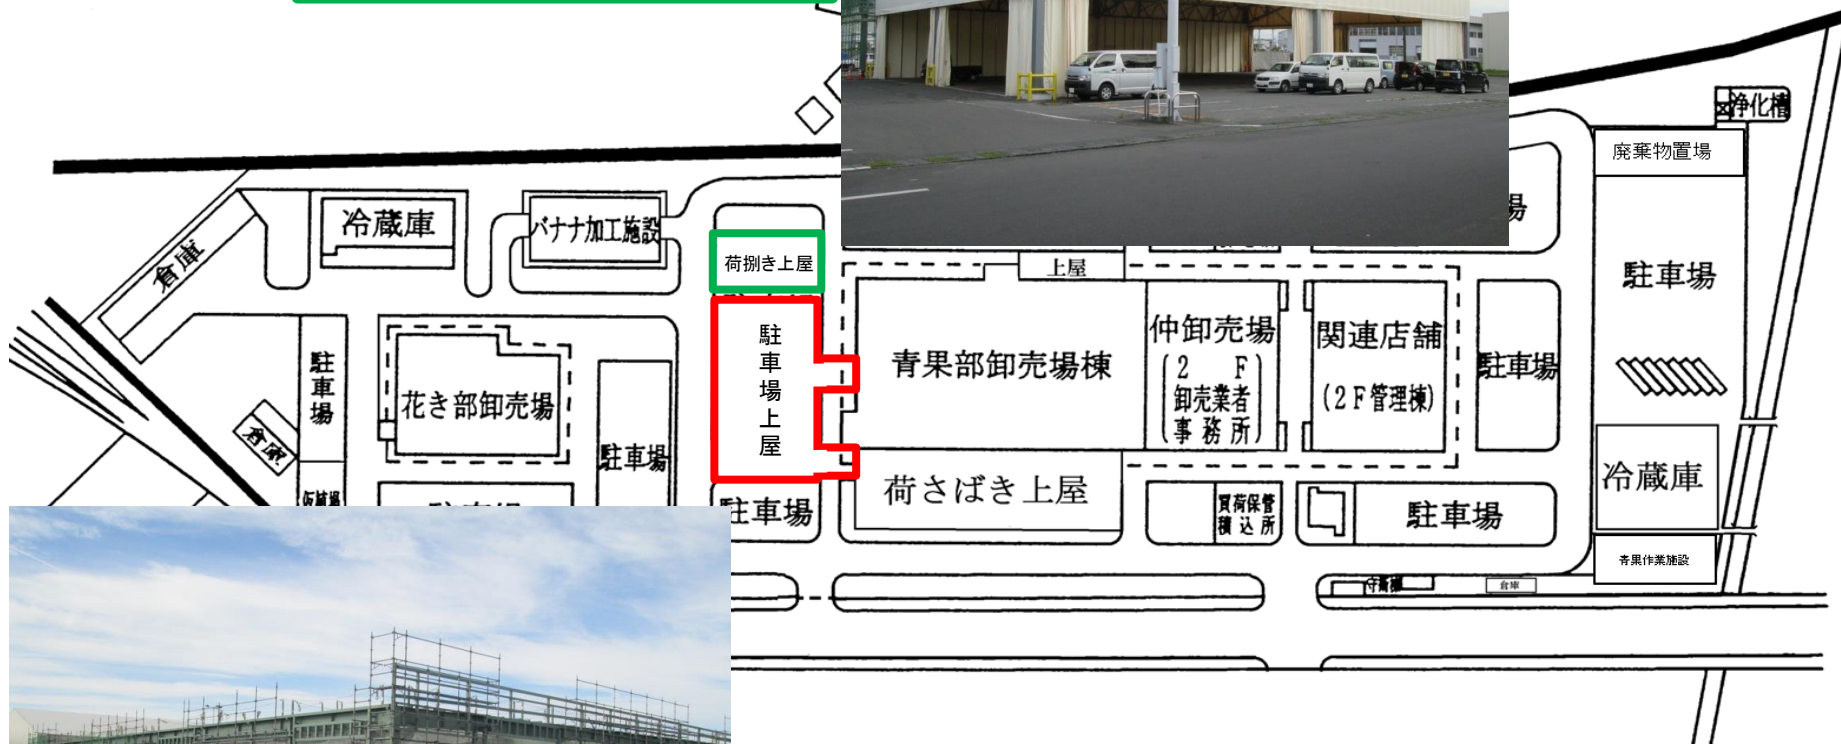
浄化槽

廃棄物置場

冷蔵庫

バナナ加工施設

倉庫

荷捌き上屋

上屋

駐車場上屋

青果部卸売場棟

仲卸売場
(2F 卸売業者 事務所)

関連店舗
(2F管理棟)

駐車場

駐車場

花き部卸売場

駐車場

駐車場

倉庫

駐車場

冷蔵庫

荷さばき上屋

買荷保管積込所

駐車場

青果作業施設

倉庫